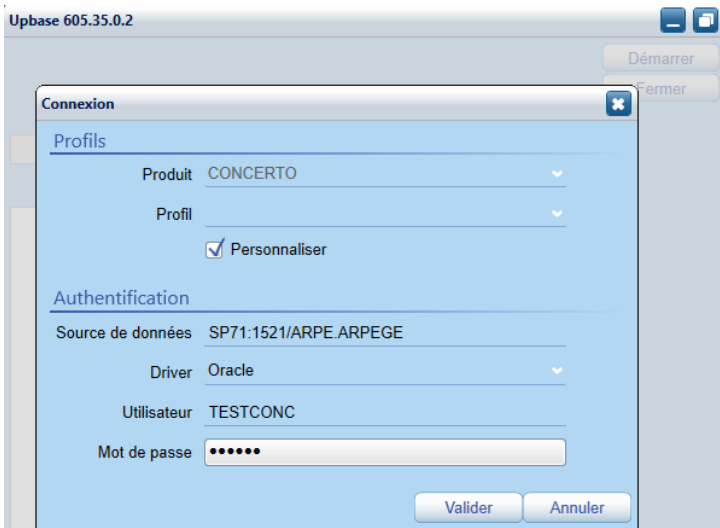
Upbase 605.35.0.2

Démarrer

Fermer

Connexion

Profils

Produit CONCERTO

Profil

Personnaliser

Authentification

Source de données SP71:1521/ARPE.ARPEGE

Driver Oracle

Utilisateur TESTCONC

Mot de passe ••••••

Valider Annuler